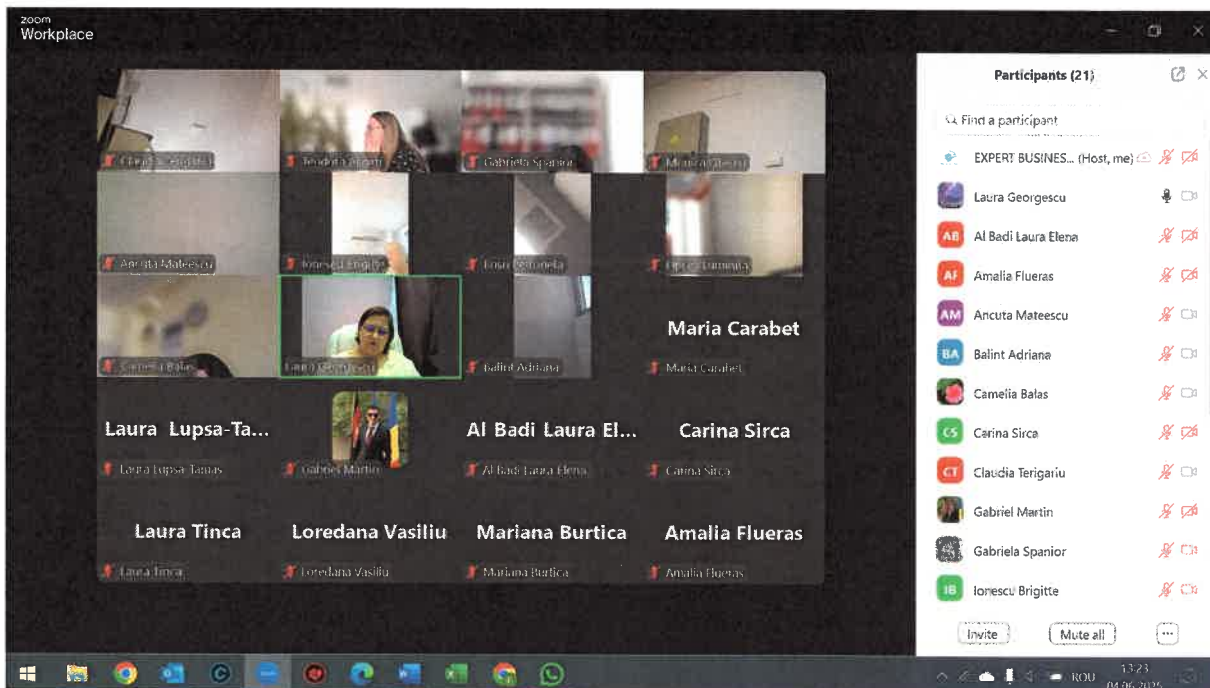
zoom
Workplace

Claudia Terigariu
Teodora Antim
Gabriela Spanior
Monica Oteanu
Ancuta Mateescu
Ionescu Brigitte
Enia Simoneta
Oprea Luminita
Maria Carabet
Camelia Balas
Laura Georgescu
Balint Adriana
Maria Carabet
Laura Lupsa-Ta...
Al Badi Laura El...
Carina Sirca
Laura Lupsa-Tamas
Gabriel Martin
Al Badi Laura Elena
Carina Sirca
Laura Tinca
Loredana Vasiliu
Mariana Burtica
Amalia Flueras
Laura Tinca
Loredana Vasiliu
Mariana Burtica
Amalia Flueras

Participants (21)
Find a participant
EXPERT BUSINES... (Host, me)
Laura Georgescu
AB Al Badi Laura Elena
AF Amalia Flueras
AM Ancuta Mateescu
BA Balint Adriana
Camelia Balas
CS Carina Sirca
CT Claudia Terigariu
Gabriel Martin
Gabriela Spanior
IB Ionescu Brigitte
Invite
Mute all
...

ROU
13:23
04.06.2025